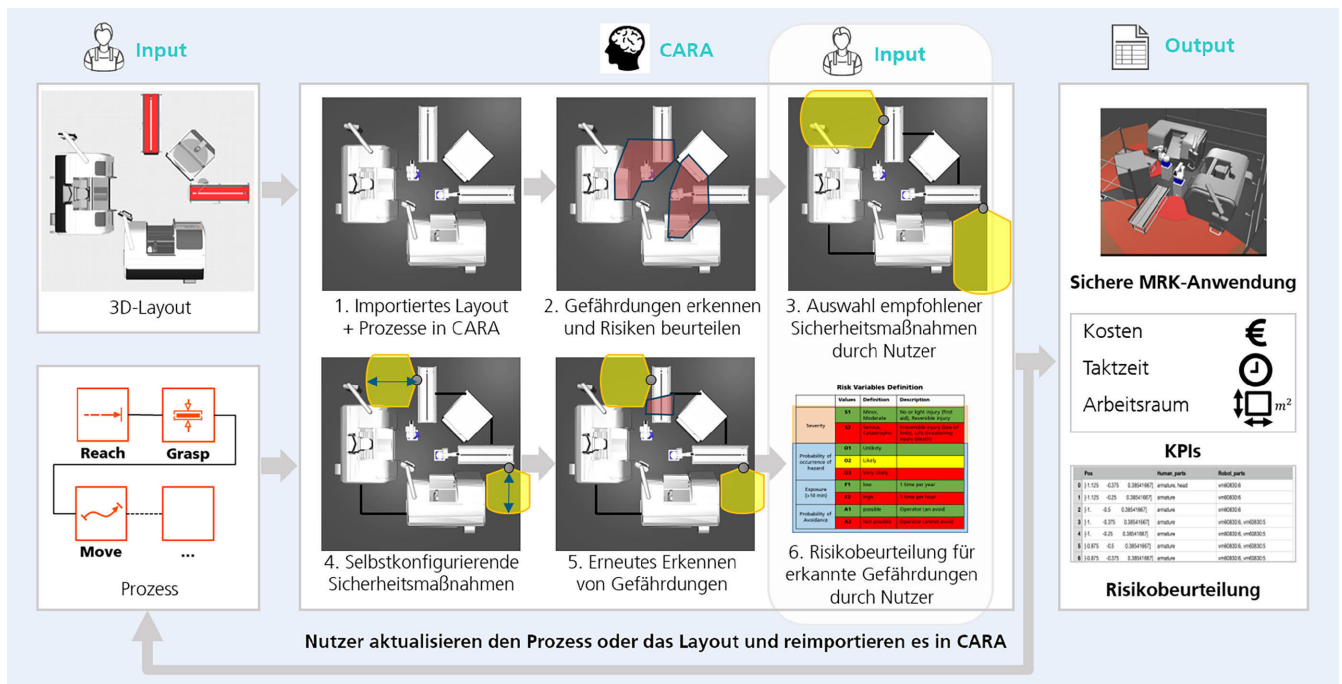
Input

CARA

Input

Output

3D-Layout

Reach

Grasp

Move

...

Prozess

1. Importiertes Layout + Prozesse in CARA

2. Gefährdungen erkennen und Risiken beurteilen

3. Auswahl empfohlener Sicherheitsmaßnahmen durch Nutzer

4. Selbstkonfigurierende Sicherheitsmaßnahmen

5. Erneutes Erkennen von Gefährdungen

Risk Variables Definition

| | Values | Definition | Description |
|---|---|---|---|
| Severity | S1 | Minor, Moderate | No or light injury (first aid), Reversible injury |
| | S2 | Serious, Catastrophic | Irreversible injury (loss of limbs), Life threatening injury (death) |
| Probability of occurrence of hazard | O1 | Unlikely | |
| | O2 | Likely | |
| | O3 | Very likely | |
| Exposure (>10 min) | F1 | low | 1 time per year |
| | F2 | high | 1 time per hour |
| Probability of Avoidance | A1 | possible | Operator can avoid |
| | A2 | not possible | Operator cannot avoid |

6. Risikobeurteilung für erkannte Gefährdungen durch Nutzer

Sichere MRK-Anwendung

Kosten €

Taktzeit

Arbeitsraum $m^2$

KPIs

| | Pos | | | Human_parts | Robot_parts |
|---|---|---|---|---|---|
| 0 | [-1.125 | -0.375 | 0.38541667] | armature, head | vm60830:6 |
| 1 | [-1.125 | -0.25 | 0.38541667] | armature | vm60830:6 |
| 2 | [-1. | -0.5 | 0.38541667] | armature | vm60830:6 |
| 3 | [-1. | -0.375 | 0.38541667] | armature | vm60830:6, vm60830:5 |
| 4 | [-1. | -0.25 | 0.38541667] | armature | vm60830:6, vm60830:5 |
| 5 | [-0.875 | -0.5 | 0.38541667] | armature | vm60830:6, vm60830:5 |
| 6 | [-0.875 | -0.375 | 0.38541667] | armature | vm60830:6, vm60830:5 |

Risikobeurteilung

Nutzer aktualisieren den Prozess oder das Layout und reimportieren es in CARA